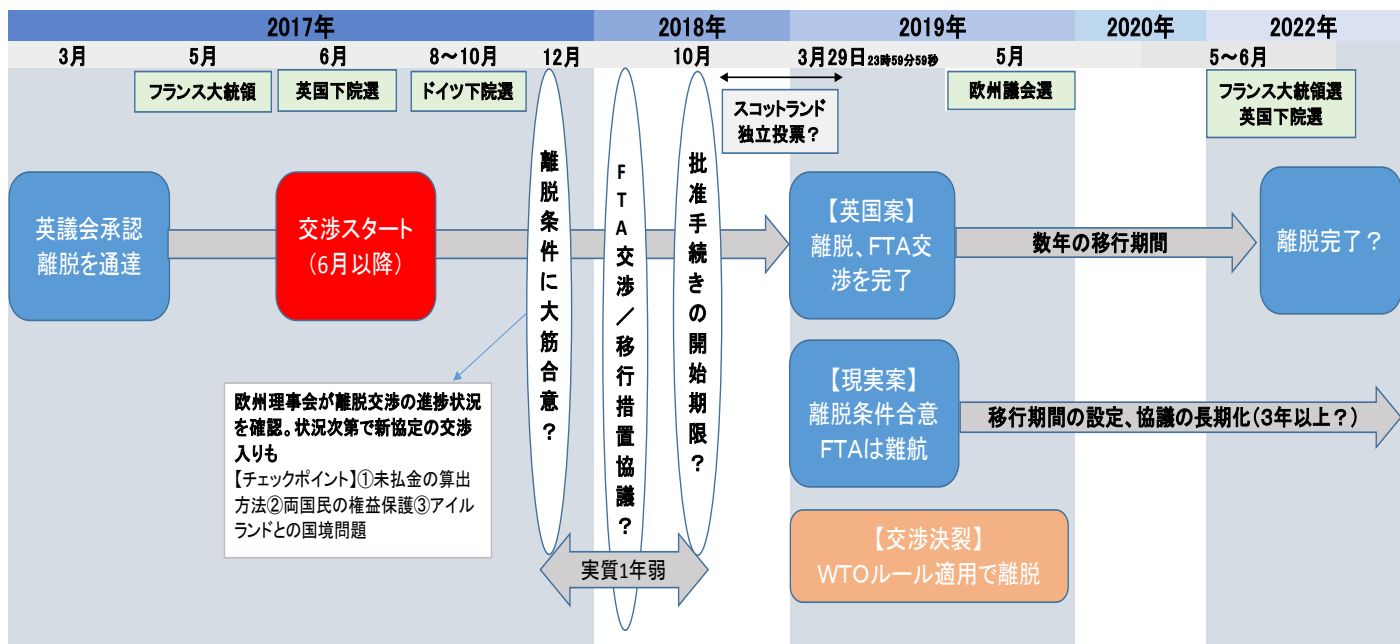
2017年

2018年

2019年

2020年

2022年

3月

5月

6月

8～10月

12月

10月

3月29日23時59分59秒

5月

5～6月

フランス大統領

英国下院選

ドイツ下院選

スコットランド独立投票？

欧州議会選

フランス大統領選
英国下院選

英議会承認
離脱を通達

交渉スタート
（6月以降）

離脱条件に大筋合意？

FTA交渉／移行措置協議？

批准手続きの開始期限？

【英国案】
離脱、FTA交渉を完了

数年の移行期間

離脱完了？

欧州理事会が離脱交渉の進捗状況を確認。状況次第で新協定の交渉入りも
【チェックポイント】①未払金の算出方法②両国民の権益保護③アイルランドとの国境問題

【現実案】
離脱条件合意
FTAは難航

移行期間の設定、協議の長期化（3年以上？）

実質1年弱

【交渉決裂】
WTOルール適用で離脱